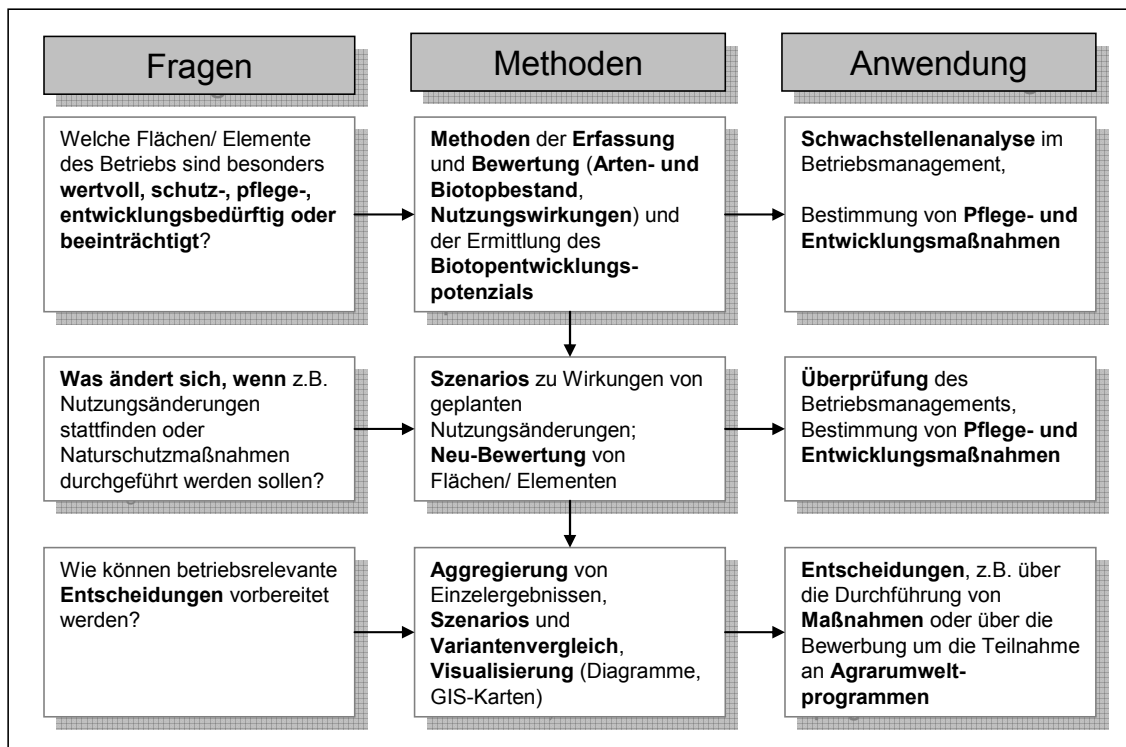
Fragen

Methoden

Anwendung

Welche Flächen/ Elemente des Betriebs sind besonders **wertvoll, schutz-, pflege-, entwicklungsbedürftig oder beeinträchtigt**?

**Methoden** der **Erfassung** und **Bewertung** (**Arten- und Biotopbestand**, **Nutzungswirkungen**) und der Ermittlung des **Biotopentwicklungspotenzials**

**Schwachstellenanalyse** im Betriebsmanagement,

Bestimmung von **Pflege- und Entwicklungsmaßnahmen**

**Was ändert sich, wenn** z.B. Nutzungsänderungen stattfinden oder Naturschutzmaßnahmen durchgeführt werden sollen?

**Szenarios** zu Wirkungen von geplanten Nutzungsänderungen; **Neu-Bewertung** von Flächen/ Elementen

**Überprüfung** des Betriebsmanagements, Bestimmung von **Pflege- und Entwicklungsmaßnahmen**

Wie können betriebsrelevante **Entscheidungen** vorbereitet werden?

**Aggregierung** von Einzelergebnissen, **Szenarios** und **Variantenvergleich**, **Visualisierung** (Diagramme, GIS-Karten)

**Entscheidungen**, z.B. über die Durchführung von **Maßnahmen** oder über die Bewerbung um die Teilnahme an **Agrarumweltprogrammen**